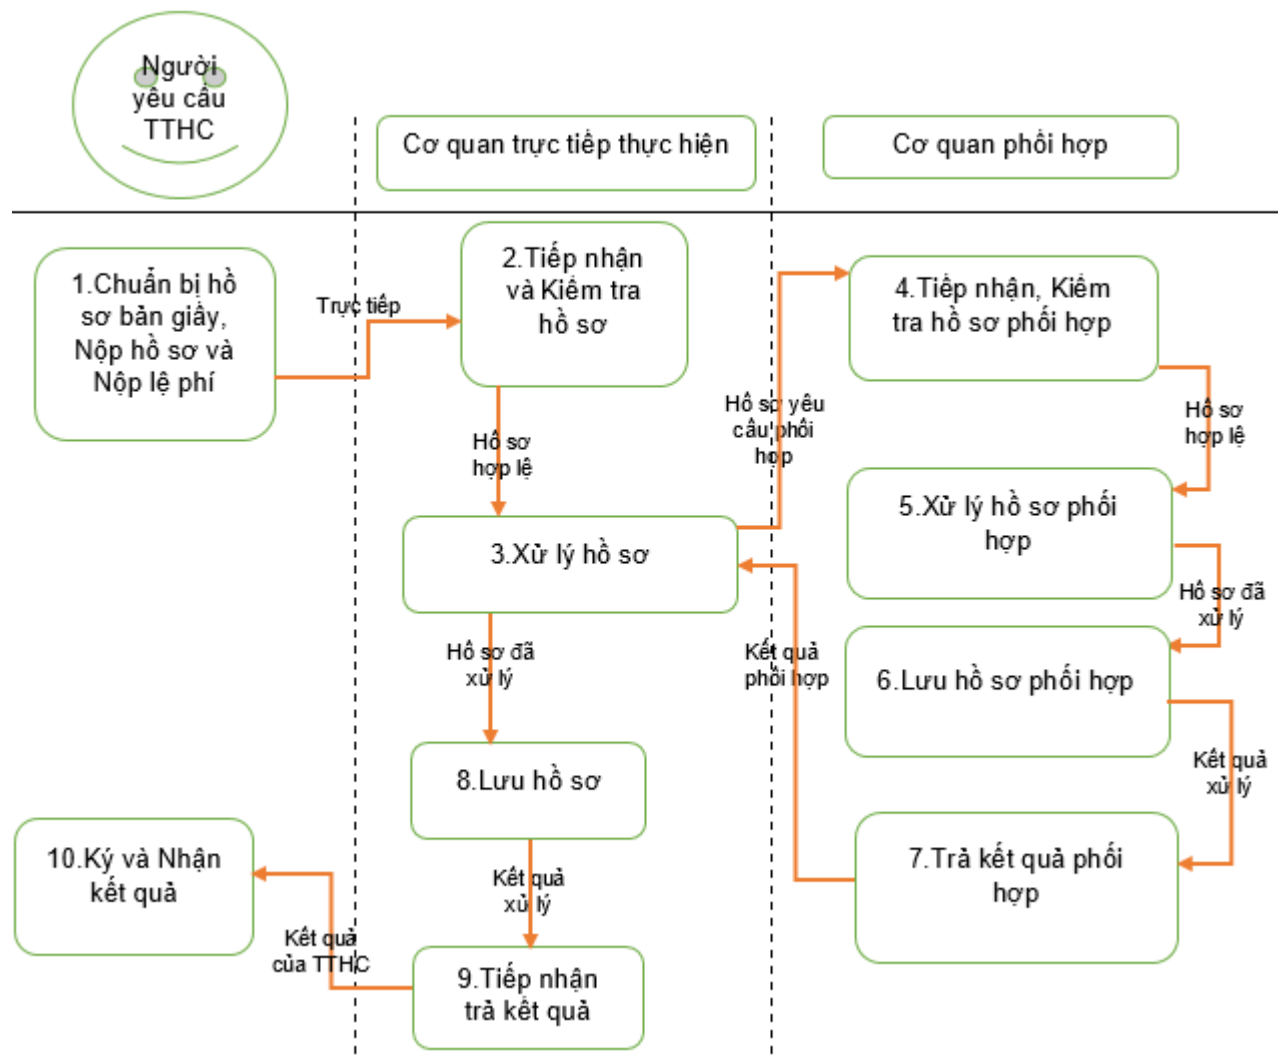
Người yêu cầu TTHC

Cơ quan trực tiếp thực hiện

Cơ quan phối hợp

1.Chuẩn bị hồ sơ bản giấy, Nộp hồ sơ và Nộp lệ phí

Trực tiếp

2.Tiếp nhận và Kiểm tra hồ sơ

Hồ sơ yêu cầu phối hợp

4.Tiếp nhận, Kiểm tra hồ sơ phối hợp

Hồ sơ hợp lệ

Hồ sơ hợp lệ

5.Xử lý hồ sơ phối hợp

3.Xử lý hồ sơ

Hồ sơ đã xử lý

Kết quả phối hợp

Hồ sơ đã xử lý

6.Lưu hồ sơ phối hợp

Kết quả xử lý

8.Lưu hồ sơ

10.Ký và Nhận kết quả

Kết quả xử lý

7.Trả kết quả phối hợp

Kết quả của TTHC

9.Tiếp nhận trả kết quả